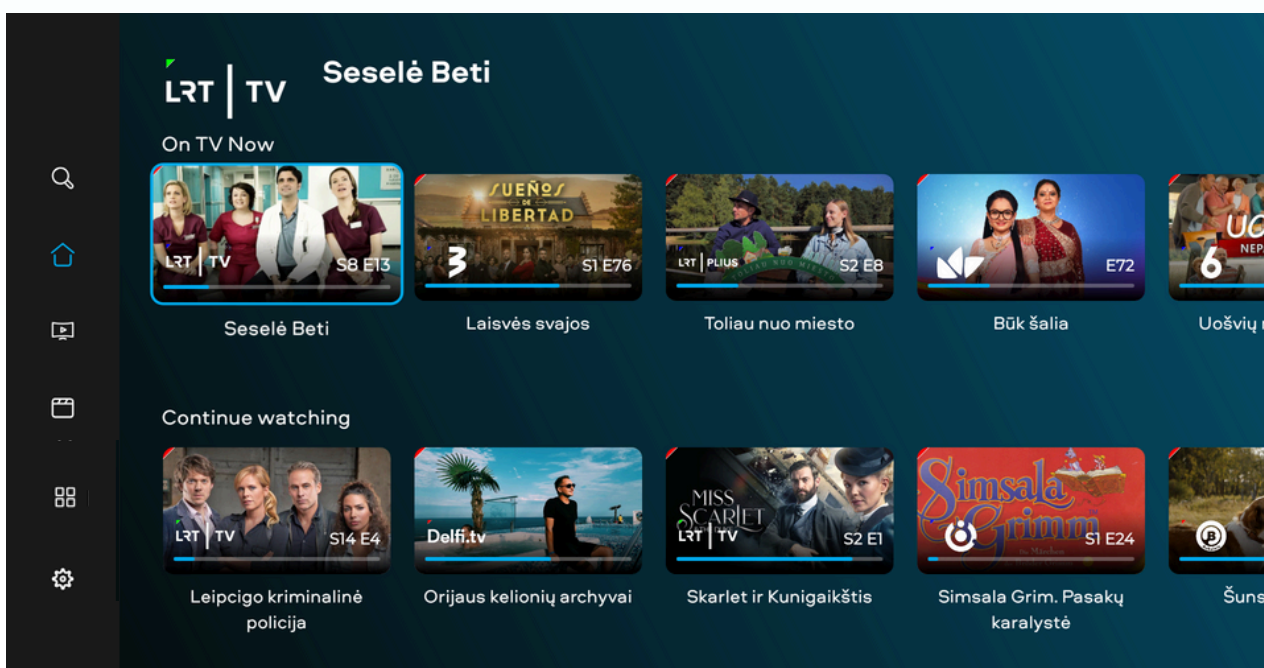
LRT | TV Seselė Beti

On TV Now

LRT | TV S8 E13
Seselė Beti

SUEÑOS DE LIBERTAD
3 S1 E76
Laisvės svajos

LRT | PLIUS S2 E8
Toliau nuo miesto

E72
Būk šalia

UO
NEP
6
Uošvių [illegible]

Continue watching

LRT | TV S14 E4
Leipcigo kriminalinė policija

Delfi.tv
Orijaus kelionių archyvai

MISS SCARLET
LRT | TV S2 E1
Skarlet ir Kunigaikštis

Simsala Grimm
S1 E24
Simsala Grim. Pasakų karalystė

Šuns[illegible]